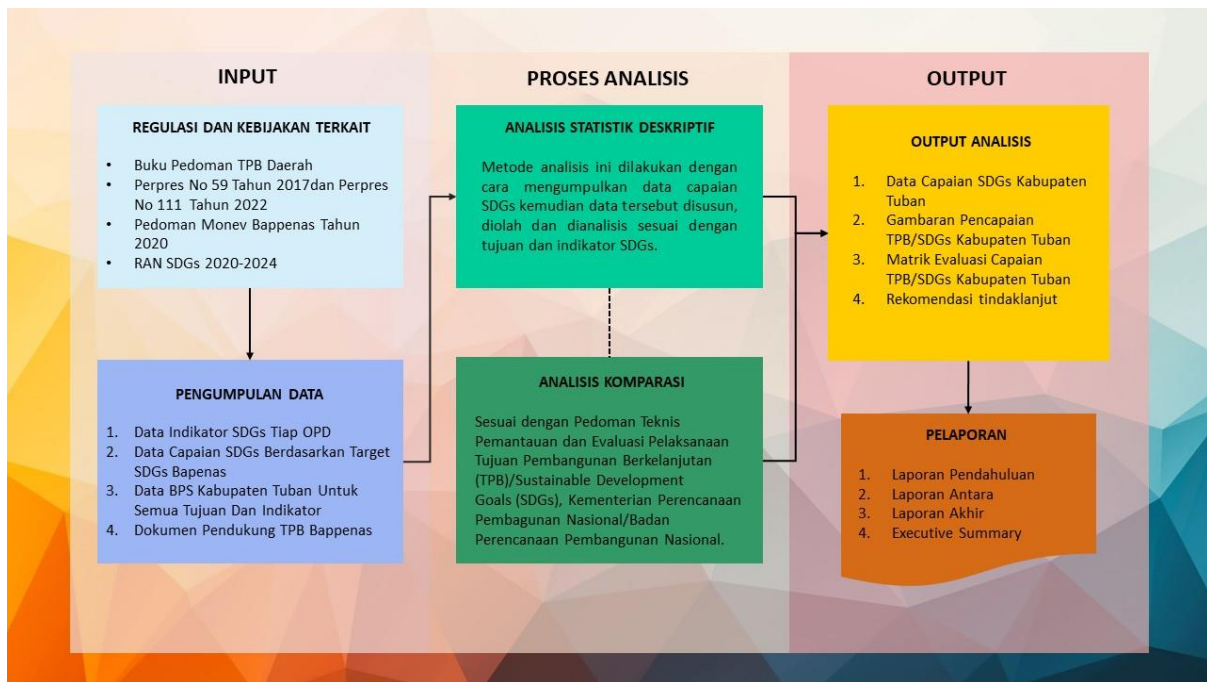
INPUT

REGULASI DAN KEBIJAKAN TERKAIT

- Buku Pedoman TPB Daerah
- Perpres No 59 Tahun 2017dan Perpres No 111 Tahun 2022
- Pedoman Monev Bappenas Tahun 2020
- RAN SDGs 2020-2024

PENGUMPULAN DATA

1. Data Indikator SDGs Tiap OPD
2. Data Capaian SDGs Berdasarkan Target SDGs Bapenas
3. Data BPS Kabupaten Tuban Untuk Semua Tujuan Dan Indikator
4. Dokumen Pendukung TPB Bappenas

PROSES ANALISIS

ANALISIS STATISTIK DESKRIPTIF

Metode analisis ini dilakukan dengan cara mengumpulkan data capaian SDGs kemudian data tersebut disusun, diolah dan dianalisis sesuai dengan tujuan dan indikator SDGs.

ANALISIS KOMPARASI

Sesuai dengan Pedoman Teknis Pemantauan dan Evaluasi Pelaksanaan Tujuan Pembangunan Berkelanjutan (TPB)/Sustainable Development Goals (SDGs), Kementerian Perencanaan Pembagunan Nasional/Badan Perencanaan Pembangunan Nasional.

OUTPUT

OUTPUT ANALISIS

1. Data Capaian SDGs Kabupaten Tuban
2. Gambaran Pencapaian TPB/SDGs Kabupaten Tuban
3. Matrik Evaluasi Capaian TPB/SDGs Kabupaten Tuban
4. Rekomendasi tindaklanjut

PELAPORAN

1. Laporan Pendahuluan
2. Laporan Antara
3. Laporan Akhir
4. Executive Summary